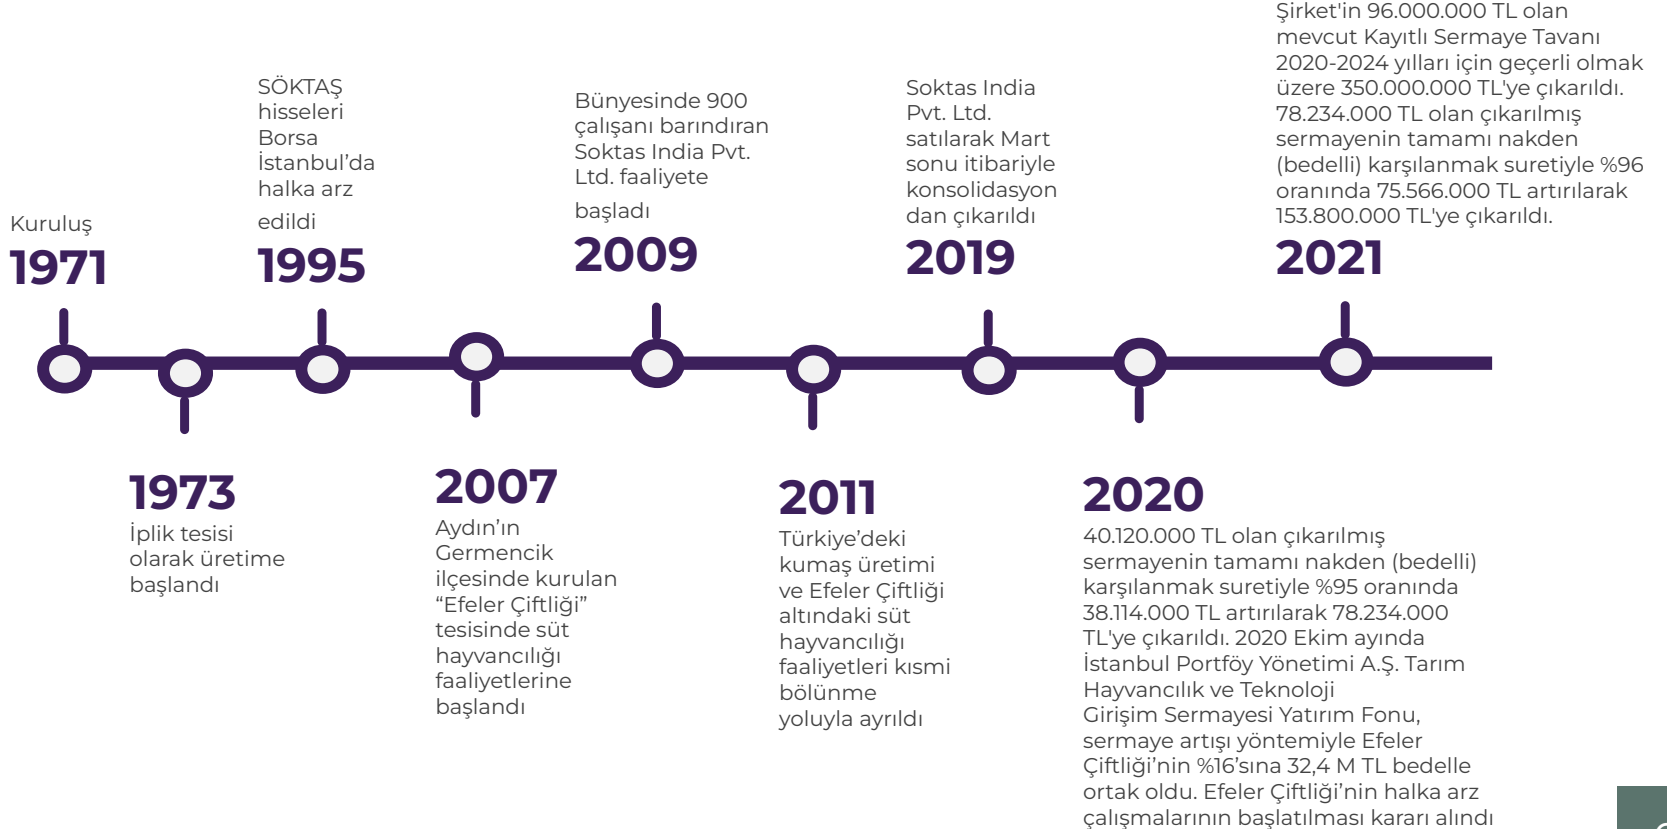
Kuruluş
1971

SÖKTAŞ hisseleri Borsa İstanbul'da halka arz edildi
1995

Bünyesinde 900 çalışanı barındıran Soktas India Pvt. Ltd. faaliyete başladı
2009

Soktas India Pvt. Ltd. satılarak Mart sonu itibariyle konsolidasyon dan çıkarıldı
2019

Şirket'in 96.000.000 TL olan mevcut Kayıtlı Sermaye Tavanı 2020-2024 yılları için geçerli olmak üzere 350.000.000 TL'ye çıkarıldı. 78.234.000 TL olan çıkarılmış sermayenin tamamı nakden (bedelli) karşılanmak suretiyle %96 oranında 75.566.000 TL artırılarak 153.800.000 TL'ye çıkarıldı.
2021

1973
İplik tesisi olarak üretime başlandı

2007
Aydın'ın Germencik ilçesinde kurulan "Efeler Çiftliği" tesisinde süt hayvancılığı faaliyetlerine başlandı

2011
Türkiye'deki kumaş üretimi ve Efeler Çiftliği altındaki süt hayvancılığı faaliyetleri kısmi bölünme yoluyla ayrıldı

2020
40.120.000 TL olan çıkarılmış sermayenin tamamı nakden (bedelli) karşılanmak suretiyle %95 oranında 38.114.000 TL artırılarak 78.234.000 TL'ye çıkarıldı. 2020 Ekim ayında İstanbul Portföy Yönetimi A.Ş. Tarım Hayvancılık ve Teknoloji Girişim Sermayesi Yatırım Fonu, sermaye artışı yöntemiyle Efeler Çiftliği'nin %16'sına 32,4 M TL bedelle ortak oldu. Efeler Çiftliği'nin halka arz çalışmalarının başlatılması kararı alındı